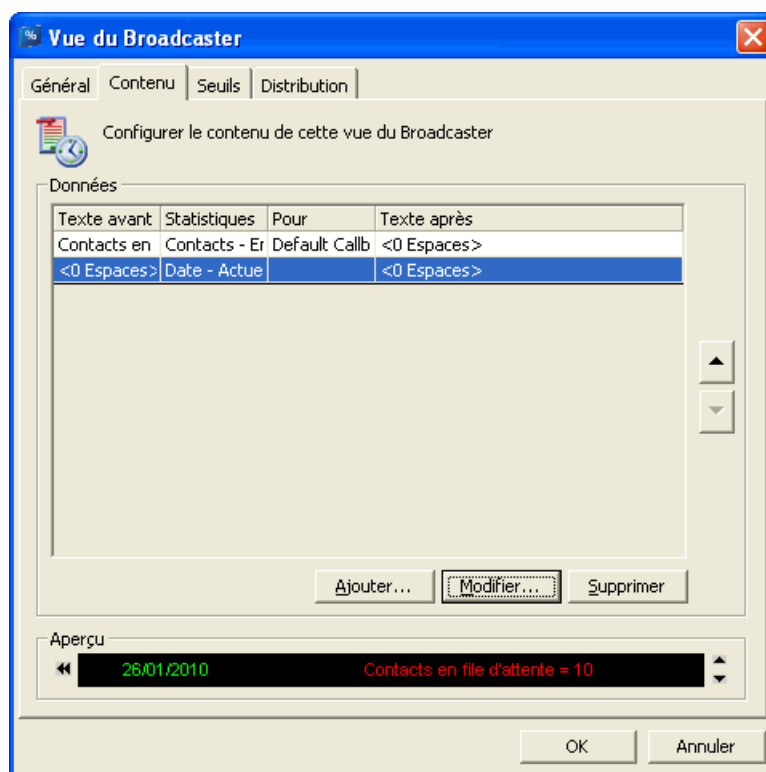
Vue du Broadcaster

Général | Contenu | Seuils | Distribution

Configurer le contenu de cette vue du Broadcaster

Données

| Texte avant | Statistiques | Pour | Texte après |
|---|---|---|---|
| Contacts en | Contacts - Er | Default Callb | <0 Espaces> |
| <0 Espaces> | Date - Actue | | <0 Espaces> |

Ajouter... Modifier... Supprimer

Aperçu

26/01/2010 Contacts en file d'attente = 10

OK Annuler